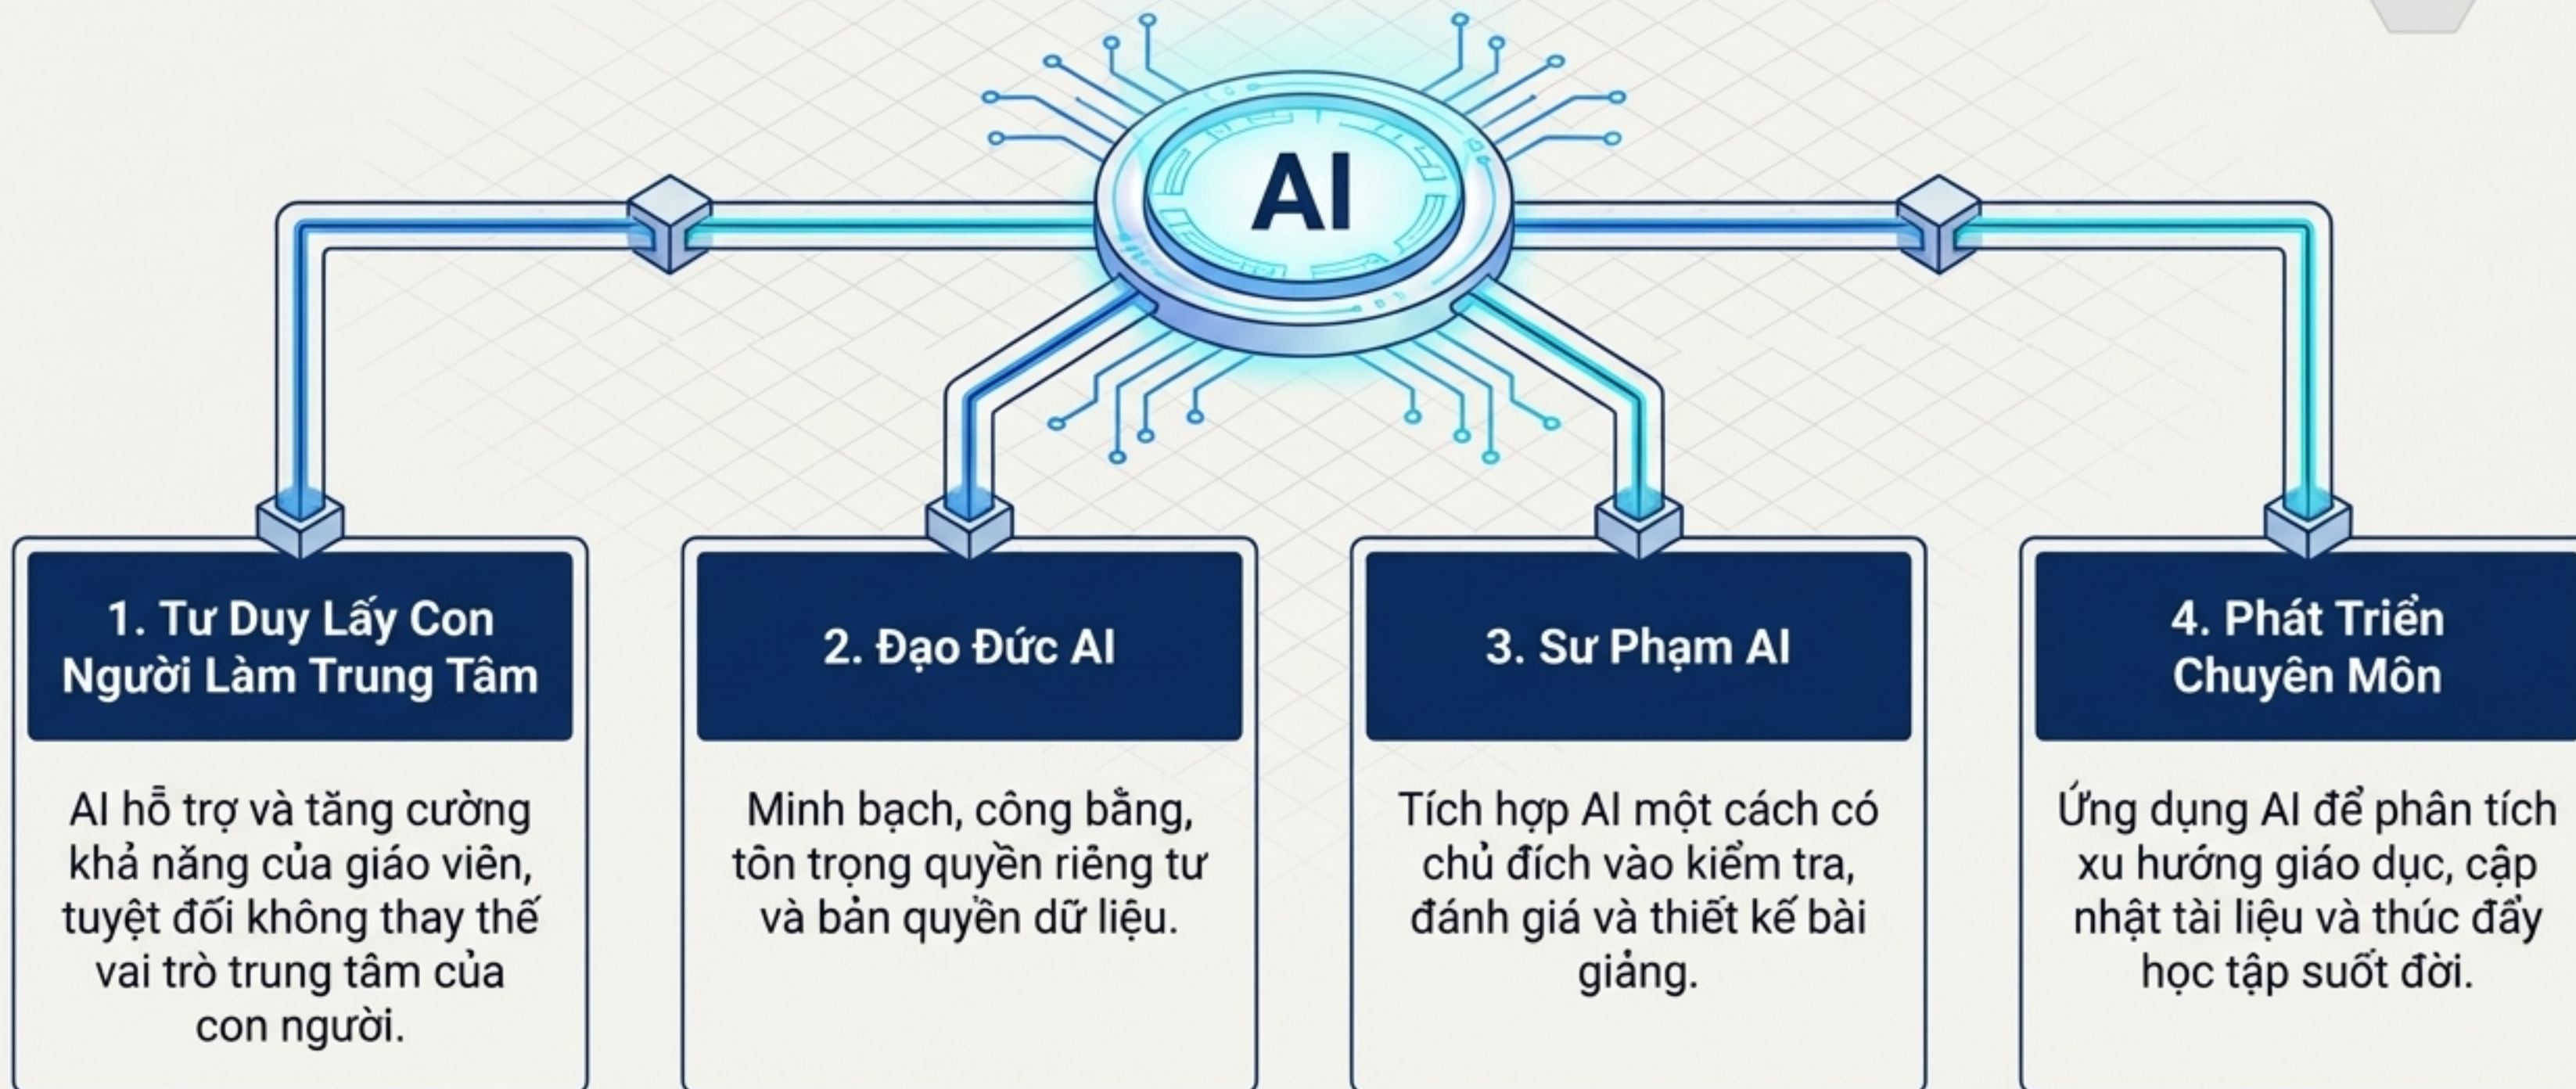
AI

1. Tư Duy Lấy Con Người Làm Trung Tâm

AI hỗ trợ và tăng cường khả năng của giáo viên, tuyệt đối không thay thế vai trò trung tâm của con người.

2. Đạo Đức AI

Minh bạch, công bằng, tôn trọng quyền riêng tư và bản quyền dữ liệu.

3. Sư Phạm AI

Tích hợp AI một cách có chủ đích vào kiểm tra, đánh giá và thiết kế bài giảng.

4. Phát Triển Chuyên Môn

Ứng dụng AI để phân tích xu hướng giáo dục, cập nhật tài liệu và thúc đẩy học tập suốt đời.